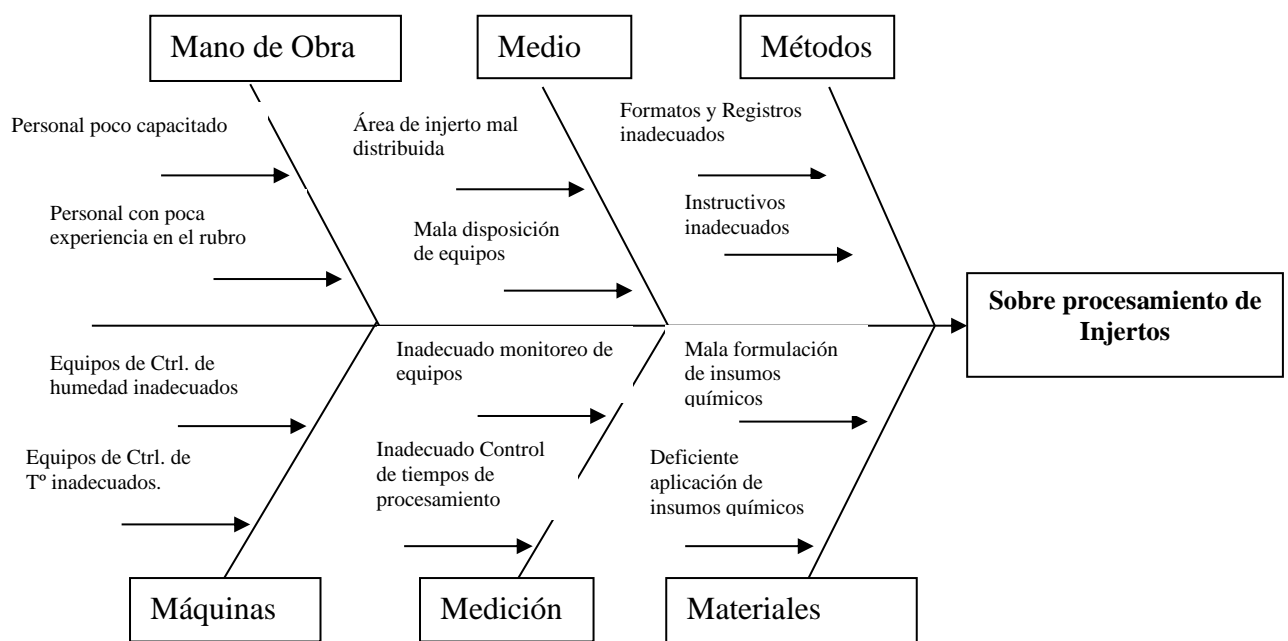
Mano de Obra

Personal poco capacitado

Personal con poca experiencia en el rubro

Medio

Área de injerto mal distribuida

Mala disposición de equipos

Métodos

Formatos y Registros inadecuados

Instructivos inadecuados

Sobre procesamiento de Injertos

Equipos de Ctrl. de humedad inadecuados

Equipos de Ctrl. de Tº inadecuados.

Máquinas

Inadecuado monitoreo de equipos

Inadecuado Control de tiempos de procesamiento

Medición

Mala formulación de insumos químicos

Deficiente aplicación de insumos químicos

Materiales